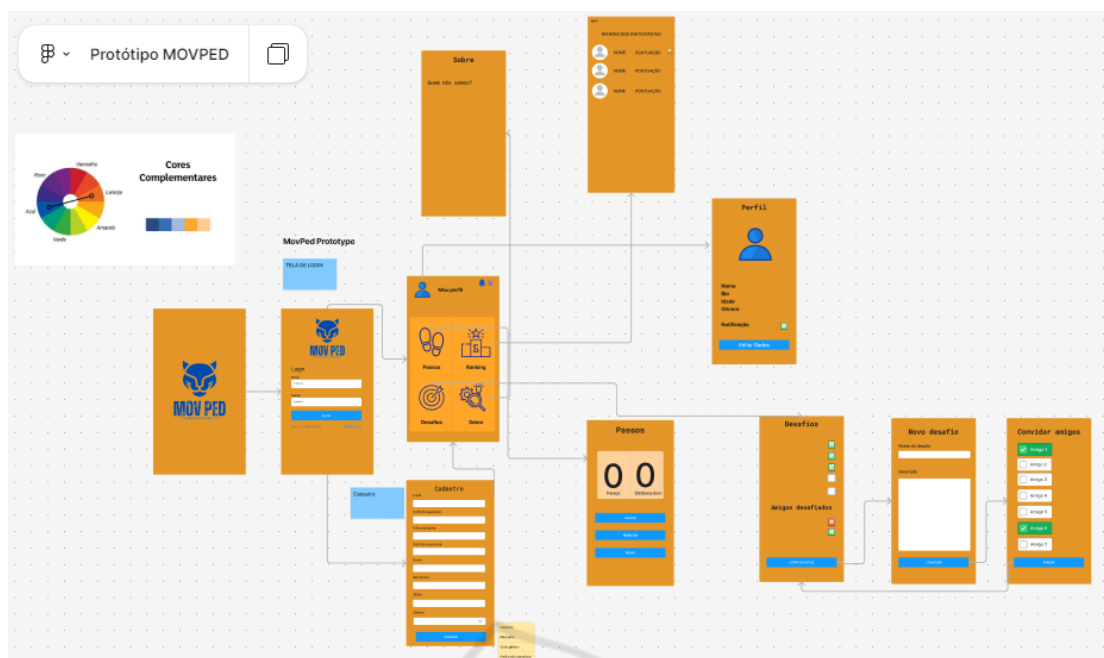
Protótipo MOVPED

Cores Complementares

Vermelho
Roxo
Laranja
Azul
Amarelo
Verde

MovPed Prototype

TELA DE LOGIN

MOV PED

MOV PED

Login

Cadastro

Sobre

Quem nós somos?

Meu perfil

Passos

Ranking

Desafios

Sobre

RANKING DOS PARTICIPANTES
NOME PONTUAÇÃO
NOME PONTUAÇÃO
NOME PONTUAÇÃO

Perfil

Nome
Bio
Idade
Gênero

Notificação

Editar Dados

Cadastro

Passos

0 0

Desafios

Amigos desafiados

Novo desafio

Nome do desafio

Descrição

Convidar amigos

Amigo 1
Amigo 2
Amigo 3
Amigo 4
Amigo 5
Amigo 6
Amigo 7